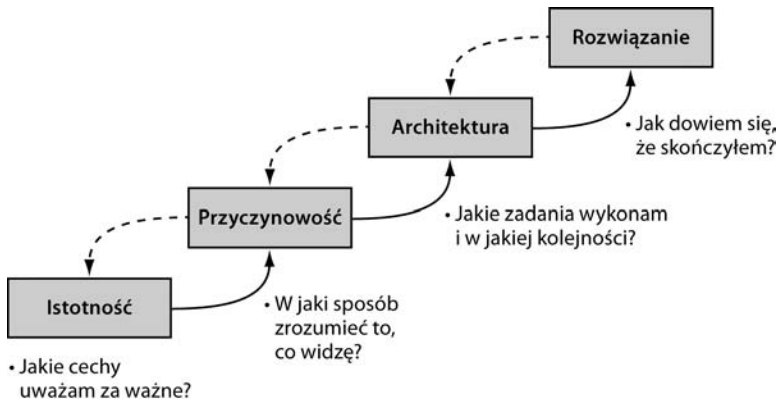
Rozwiązanie

Architektura

• Jak dowiem się, że skończyłem?

Przyczynowość

• Jakie zadania wykonam i w jakiej kolejności?

Istotność

• W jaki sposób zrozumieć to, co widzę?

• Jakie cechy uważam za ważne?